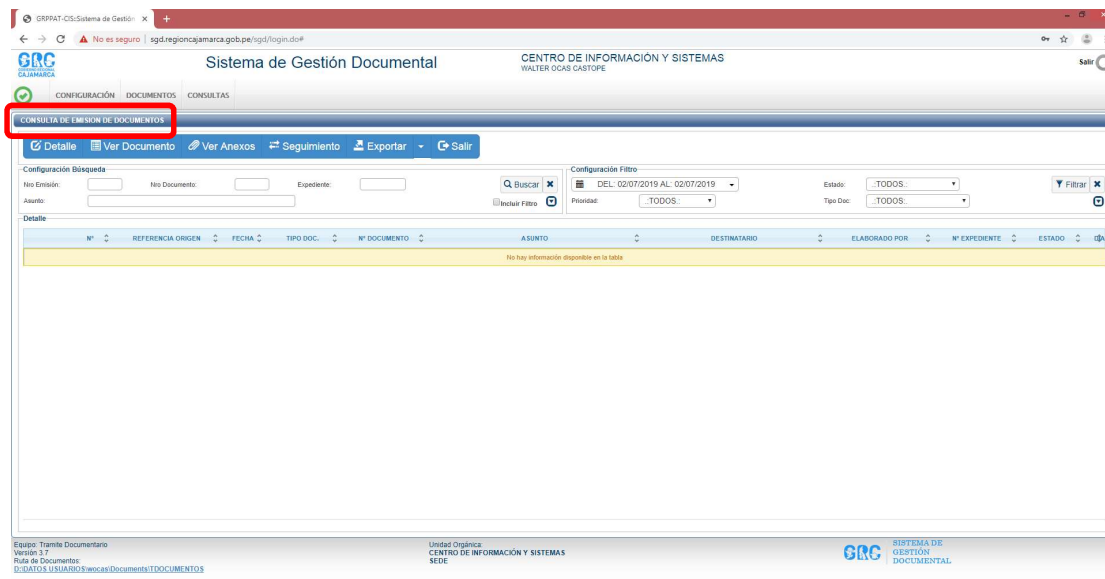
GRPPAT-CIS::Sistema de Gestión ×
No es seguro | sgd.regioncajamarca.gob.pe/sgd/login.do#

GRC
GOBIERNO REGIONAL
CAJAMARCA

Sistema de Gestión Documental

CENTRO DE INFORMACIÓN Y SISTEMAS
WALTER OCAS CASTOPE

Salir

CONFIGURACIÓN DOCUMENTOS CONSULTAS

CONSULTA DE EMISION DE DOCUMENTOS

Detalle | Ver Documento | Ver Anexos | Seguimiento | Exportar | Salir

Configuración Búsqueda
Nro Emisión:
Nro Documento:
Expediente:
Asunto:
Buscar
Incluir Filtro

Configuración Filtro
DEL: 02/07/2019 AL: 02/07/2019
Estado: .:TODOS:.
Prioridad: .:TODOS:.
Tipo Doc: .:TODOS:.
Filtrar

Detalle

| Nº | REFERENCIA ORIGEN | FECHA | TIPO DOC. | Nº DOCUMENTO | ASUNTO | DESTINATARIO | ELABORADO POR | Nº EXPEDIENTE | ESTADO |
|---|---|---|---|---|---|---|---|---|---|
| No hay información disponible en la tabla | | | | | | | | | |

Equipo: Tramite Documentario
Versión 3.7
Ruta de Documentos:
D:\DATOS USUARIOS\wocas\Documents\TDOCUMENTOS

Unidad Orgánica:
CENTRO DE INFORMACIÓN Y SISTEMAS
SEDE

GRC SISTEMA DE GESTIÓN DOCUMENTAL